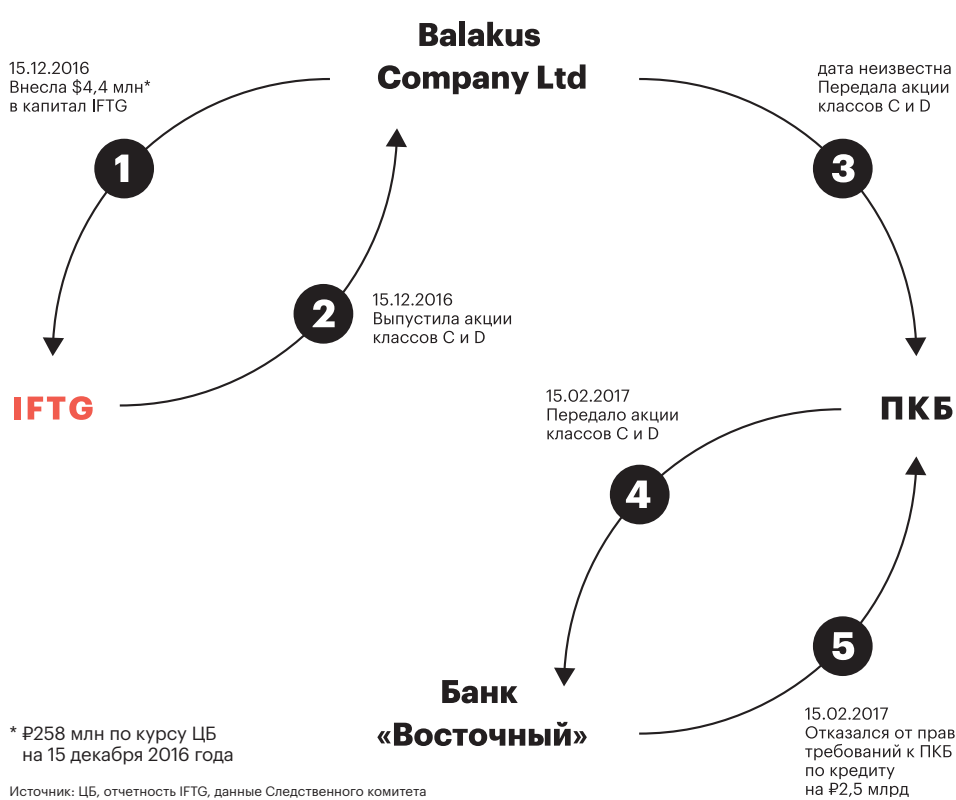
Balakus Company Ltd

15.12.2016
Внесла $4,4 млн*
в капитал IFTG

1

дата неизвестна
Передала акции
классов C и D

3

2

15.12.2016
Выпустила акции
классов C и D

IFTG

15.02.2017
Передало акции
классов C и D

ПКБ

4

5

Банк «Восточный»

* ₽258 млн по курсу ЦБ на 15 декабря 2016 года

15.02.2017
Отказался от прав
требований к ПКБ
по кредиту
на ₽2,5 млрд

Источник: ЦБ, отчетность IFTG, данные Следственного комитета